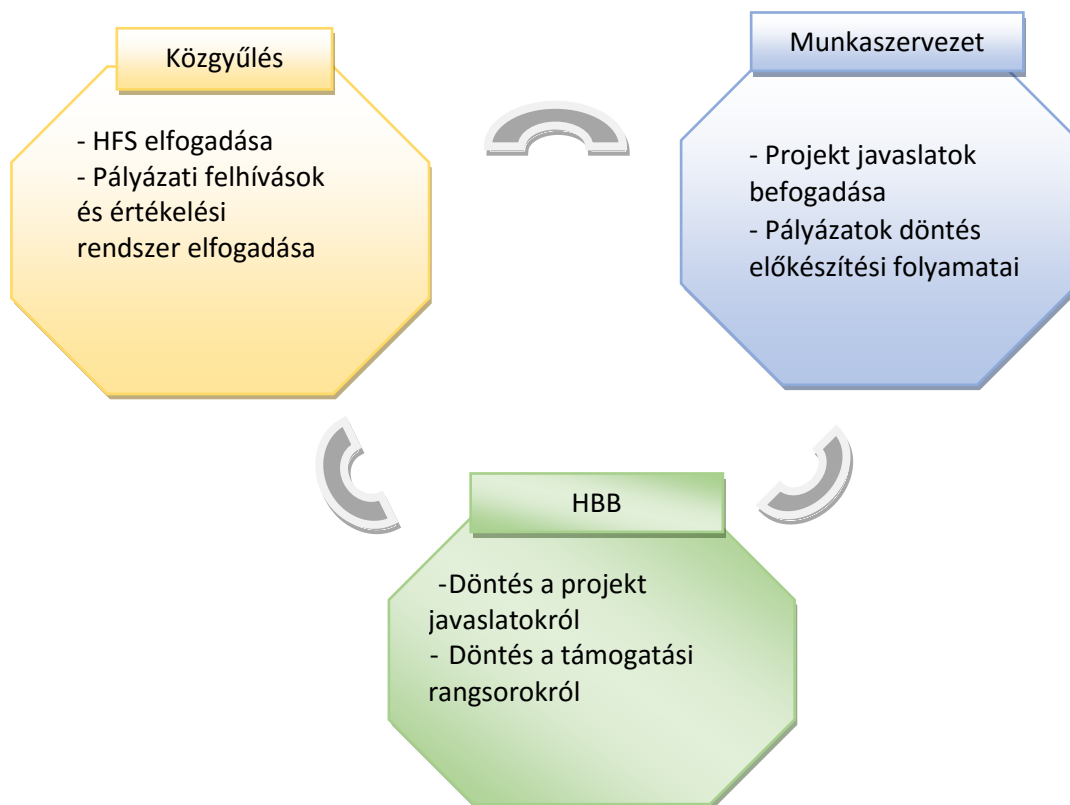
Közgyűlés

- HFS elfogadása
- Pályázati felhívások és értékelési rendszer elfogadása

Munkaszervezet

- Projekt javaslatok befogadása
- Pályázatok döntés előkészítési folyamatai

HBB

-Döntés a projekt javaslatokról
- Döntés a támogatási rangsorokról